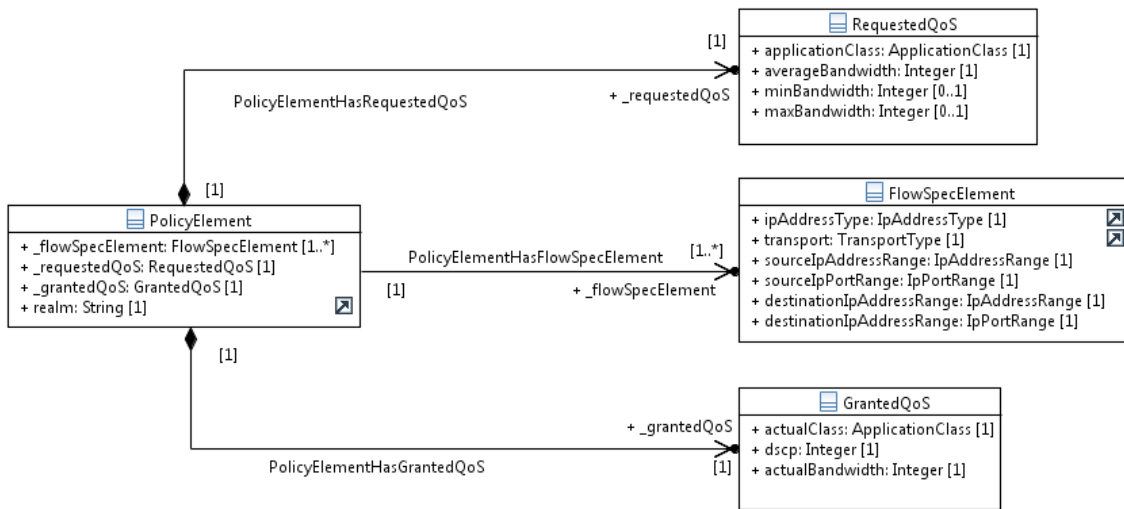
RequestedQoS
+ applicationClass: ApplicationClass [1]
+ averageBandwidth: Integer [1]
+ minBandwidth: Integer [0..1]
+ maxBandwidth: Integer [0..1]

[1]
PolicyElementHasRequestedQoS
+ _requestedQoS

[1]

PolicyElement
+ _flowSpecElement: FlowSpecElement [1..*]
+ _requestedQoS: RequestedQoS [1]
+ _grantedQoS: GrantedQoS [1]
+ realm: String [1]

PolicyElementHasFlowSpecElement
[1..*]
[1]
+ _flowSpecElement

FlowSpecElement
+ ipAddressType: IpAddressType [1]
+ transport: TransportType [1]
+ sourceIpAddressRange: IpAddressRange [1]
+ sourceIpPortRange: IpPortRange [1]
+ destinationIpAddressRange: IpAddressRange [1]
+ destinationIpAddressRange: IpPortRange [1]

[1]

GrantedQoS
+ actualClass: ApplicationClass [1]
+ dscp: Integer [1]
+ actualBandwidth: Integer [1]

+ _grantedQoS
PolicyElementHasGrantedQoS
[1]